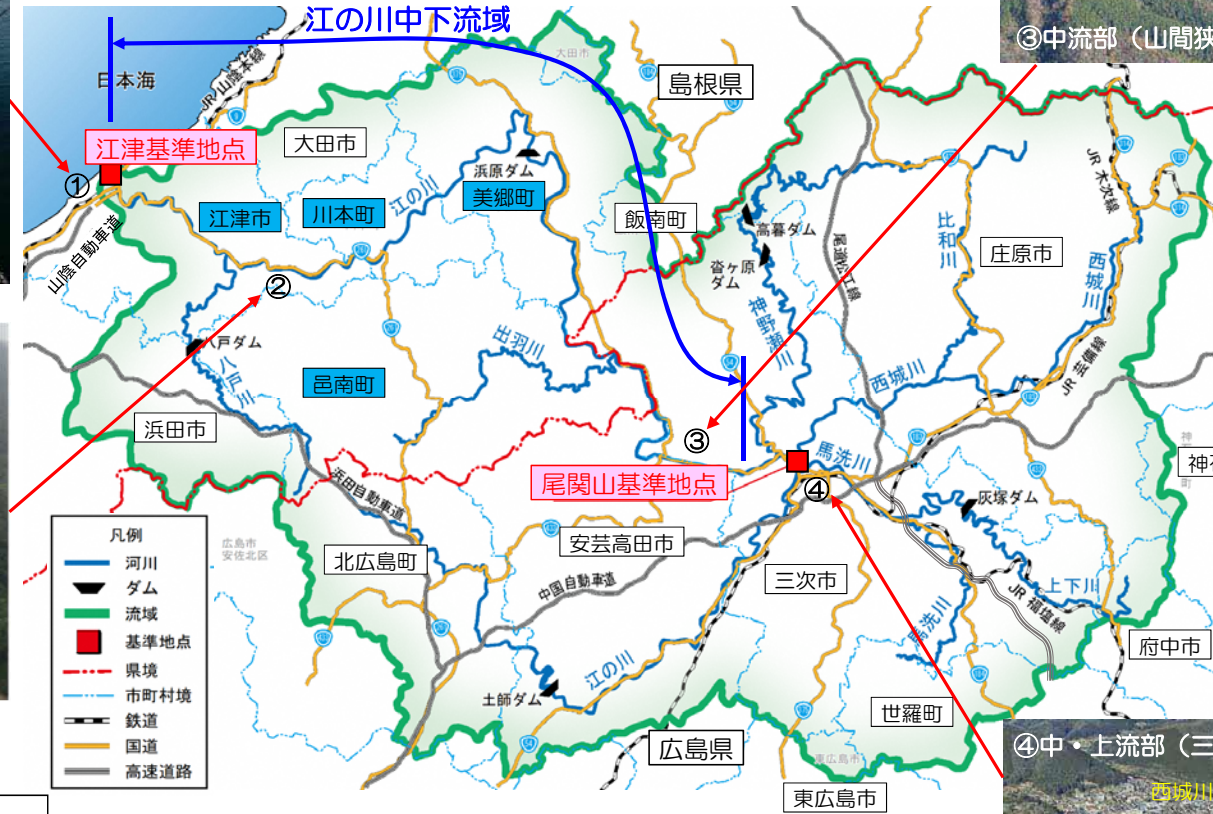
江の川中下流域

③中流部（山間狭

日本海

JR山陰本線

島根県

大田市

江津基準地点

①

江津市

川本町

美郷町

浜原ダム

江の川

飯南町

高暮ダム

沓ヶ原ダム

尾道松江線

比和川

庄原市

西城川

JR木次線

山陰自動車道

②

八戸ダム

八戸川

出羽川

邑南町

神野瀬川

西城川

JR芸備線

浜田市

③

馬洗川

尾関山基準地点

④

神石

浜田自動車道

灰塚ダム

凡例

河川

ダム

流域

基準地点

県境

市町村境

鉄道

国道

高速道路

広島市安佐北区

北広島町

安芸高田市

中国自動車道

三次市

上下川

JR福塩線

馬洗川

府中市

江の川

土師ダム

世羅町

広島県

東広島市

④中・上流部（三

西城川